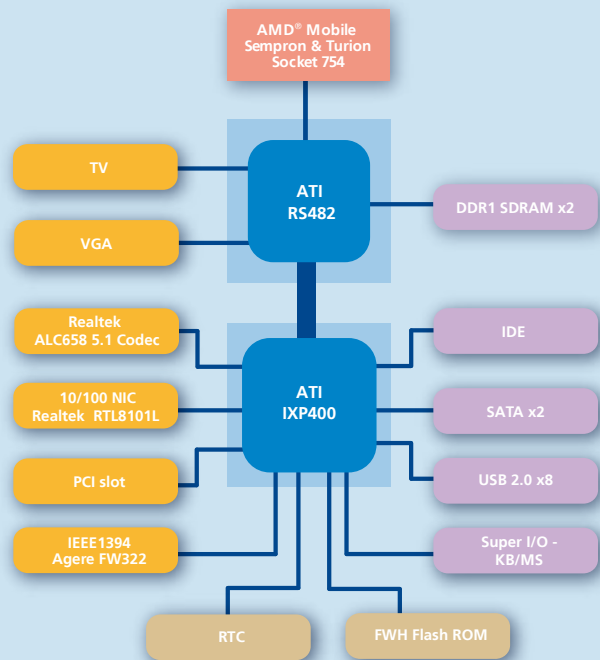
AMD® Mobile Sempron & Turion Socket 754

TV

VGA

ATI RS482

DDR1 SDRAM x2

Realtek ALC658 5.1 Codec

IDE

10/100 NIC Realtek RTL8101L

ATI IXP400

SATA x2

PCI slot

USB 2.0 x8

IEEE1394 Agere FW322

Super I/O - KB/MS

RTC

FWH Flash ROM